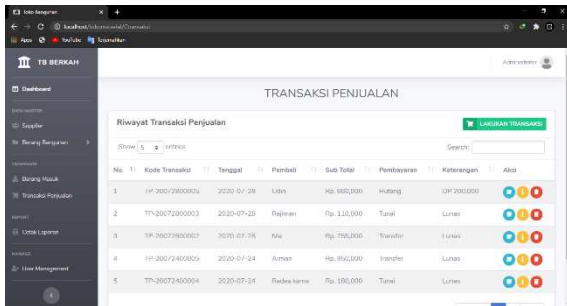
Toko Bangunan
localhost/tokomaterial/Transaksi
Apps YouTube Tokomaterial

TB BERKAH
Administrator

Dashboard
DATA MASTER
Supplier
Barang Bangunan
TRANSAKSI
Barang Masuk
Transaksi Penjualan
REPORT
Cetak Laporan
MANAGE
User Management

TRANSAKSI PENJUALAN

Riwayat Transaksi Penjualan
LANJUTKAN TRANSAKSI

Show 5 entries
Search:

| No. | Kode Transaksi | Tanggal | Pembeli | Sub Total | Pembayaran | Keterangan | Aksi |
|---|---|---|---|---|---|---|---|
| 1 | TP-20072800005 | 2020-07-28 | Udin | Rp. 680,000 | Hutang | DP 200,000 | |
| 2 | TP-20072800003 | 2020-07-28 | Rajiman | Rp. 110,000 | Tunai | Lunas | |
| 3 | TP-20072800002 | 2020-07-28 | Mia | Rp. 755,000 | Transfer | Lunas | |
| 4 | TP-20072400005 | 2020-07-24 | Arman | Rp. 850,000 | Transfer | Lunas | |
| 5 | TP-20072400004 | 2020-07-24 | Redea karna | Rp. 150,000 | Tunai | Lunas | |